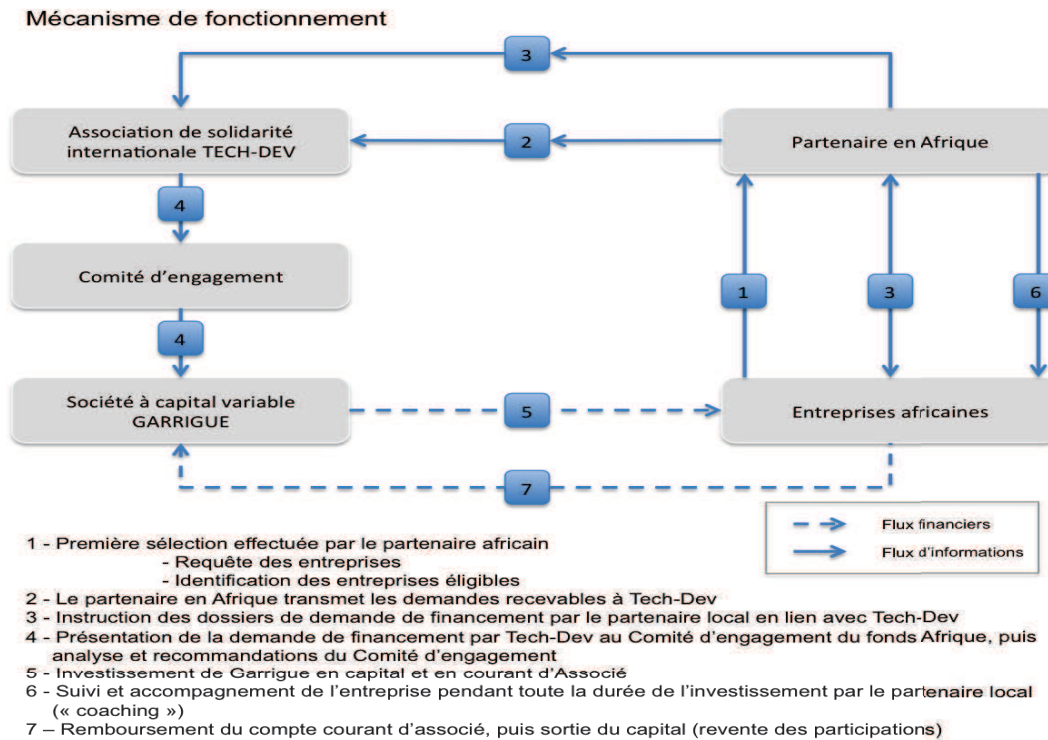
Mécanisme de fonctionnement

3

Association de solidarité internationale TECH-DEV

2

Partenaire en Afrique

4

Comité d'engagement

1

3

6

4

Société à capital variable GARRIGUE

5

Entreprises africaines

7

Flux financiers

Flux d'informations

1 - Première sélection effectuée par le partenaire africain
- Requête des entreprises
- Identification des entreprises éligibles
2 - Le partenaire en Afrique transmet les demandes recevables à Tech-Dev
3 - Instruction des dossiers de demande de financement par le partenaire local en lien avec Tech-Dev
4 - Présentation de la demande de financement par Tech-Dev au Comité d'engagement du fonds Afrique, puis analyse et recommandations du Comité d'engagement
5 - Investissement de Garrigue en capital et en courant d'Associé
6 - Suivi et accompagnement de l'entreprise pendant toute la durée de l'investissement par le partenaire local (« coaching »)
7 – Remboursement du compte courant d'associé, puis sortie du capital (revente des participations)